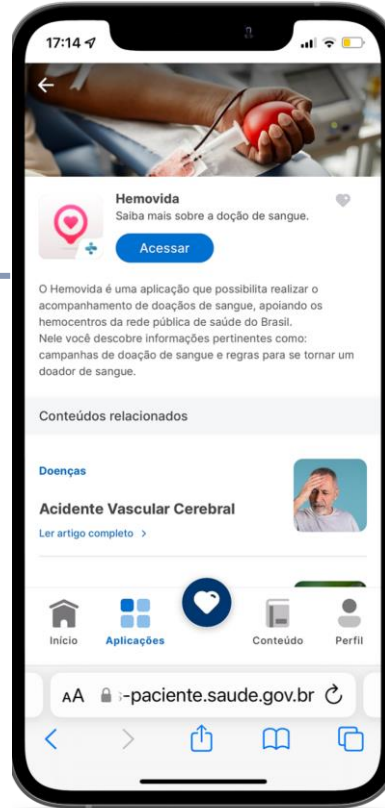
17:14

Hemovida
Saiba mais sobre a doção de sangue.
Acessar

O Hemovida é uma aplicação que possibilita realizar o acompanhamento de doações de sangue, apoiando os hemocentros da rede pública de saúde do Brasil.
Nele você descobre informações pertinentes como: campanhas de doação de sangue e regras para se tornar um doador de sangue.

Conteúdos relacionados

Doenças
Acidente Vascular Cerebral
Ler artigo completo >

Início
Aplicações
Conteúdo
Perfil

AA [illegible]-paciente.saude.gov.br